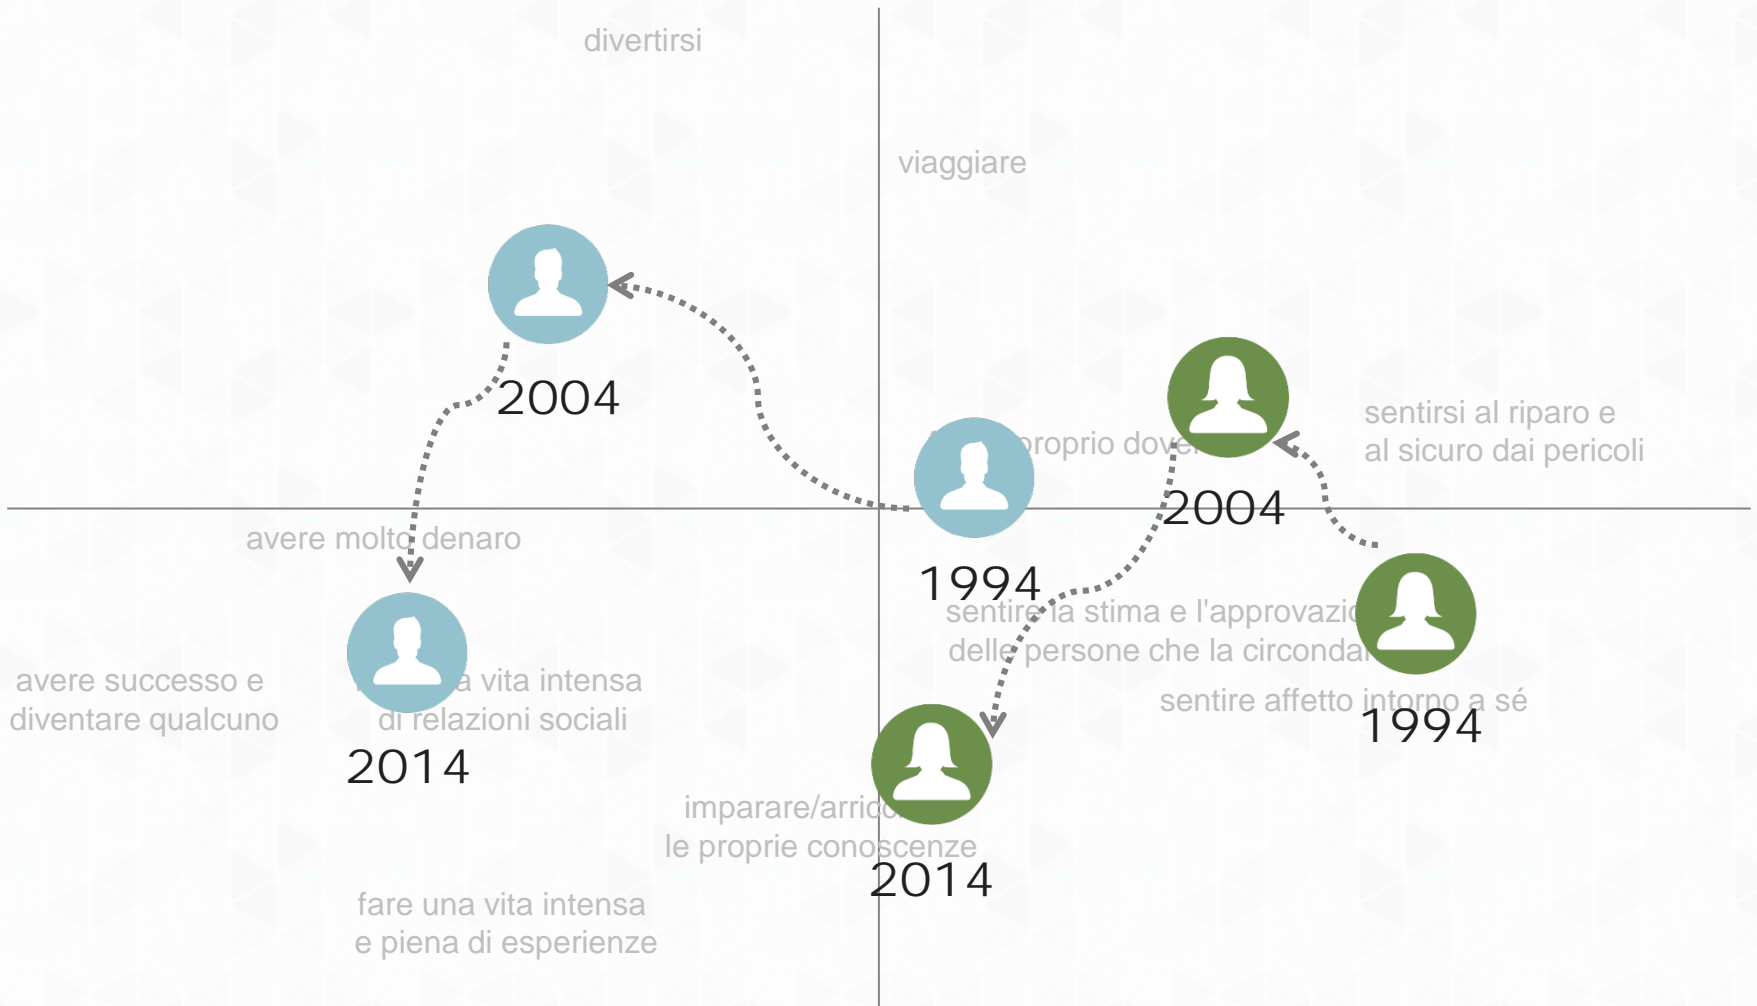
divertirsi

viaggiare

2004

proprio dove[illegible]

sentirsi al riparo e al sicuro dai pericoli

2004

avere molto denaro

1994

sentire la stima e l'approvazio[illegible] delle persone che la circonda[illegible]

avere successo e diventare qualcuno

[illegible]a vita intensa di relazioni sociali

sentire affetto intorno a sé

1994

2014

imparare/arric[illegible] le proprie conoscenze

2014

fare una vita intensa e piena di esperienze